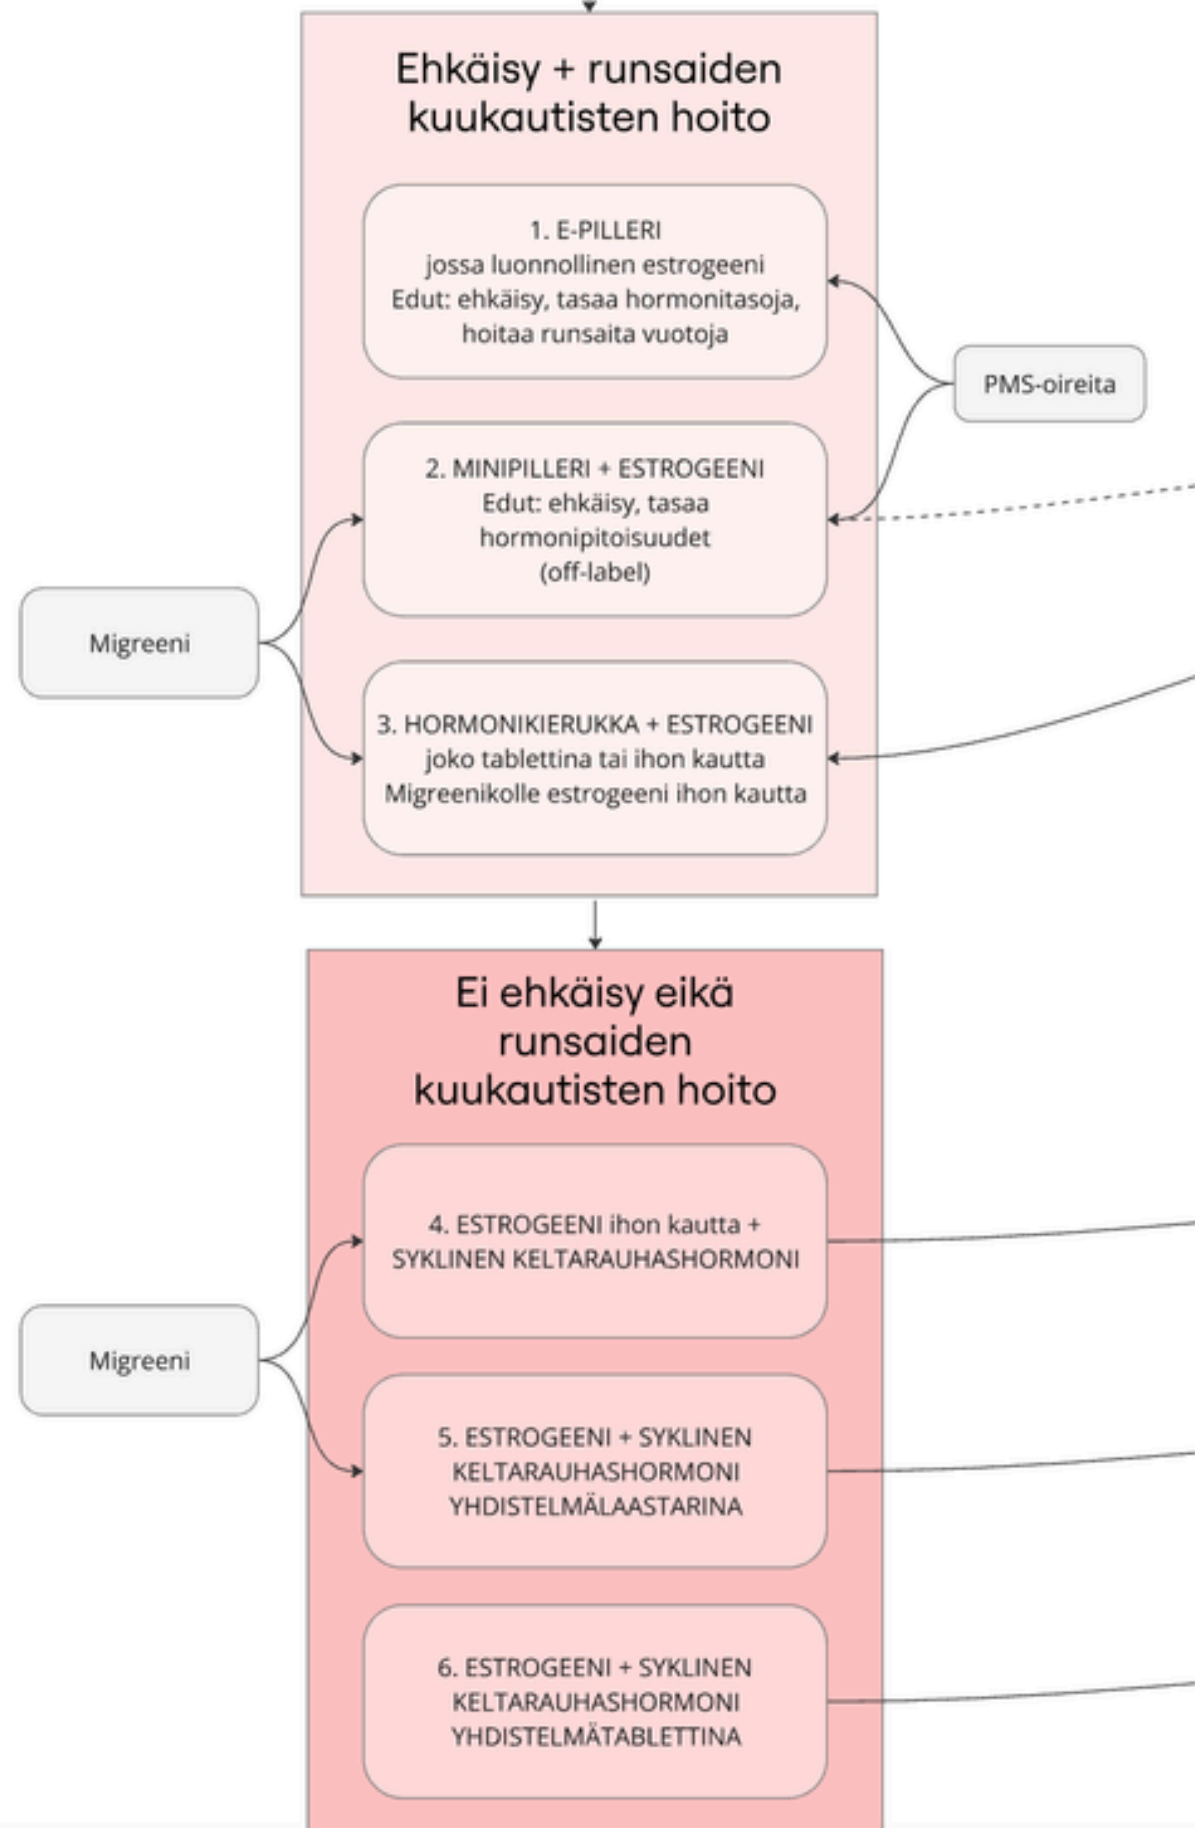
Ehkäisy + runsaiden kuukautisten hoito

1. E-PILLERI
jossa luonnollinen estrogeeni
Edut: ehkäisy, tasaa hormonitasoja, hoitaa runsaita vuotoja

PMS-oireita

2. MINIPILLERI + ESTROGEENI
Edut: ehkäisy, tasaa hormonipitoisuudet
(off-label)

Migreeni

3. HORMONIKIERUKKA + ESTROGEENI
joko tablettina tai ihon kautta
Migreenikolle estrogeeni ihon kautta

Ei ehkäisy eikä runsaiden kuukautisten hoito

Migreeni

4. ESTROGEENI ihon kautta + SYKLINEN KELTARAUHASHORMONI

5. ESTROGEENI + SYKLINEN KELTARAUHASHORMONI YHDISTELMÄLAASTARINA

6. ESTROGEENI + SYKLINEN KELTARAUHASHORMONI YHDISTELMÄTABLETTINA